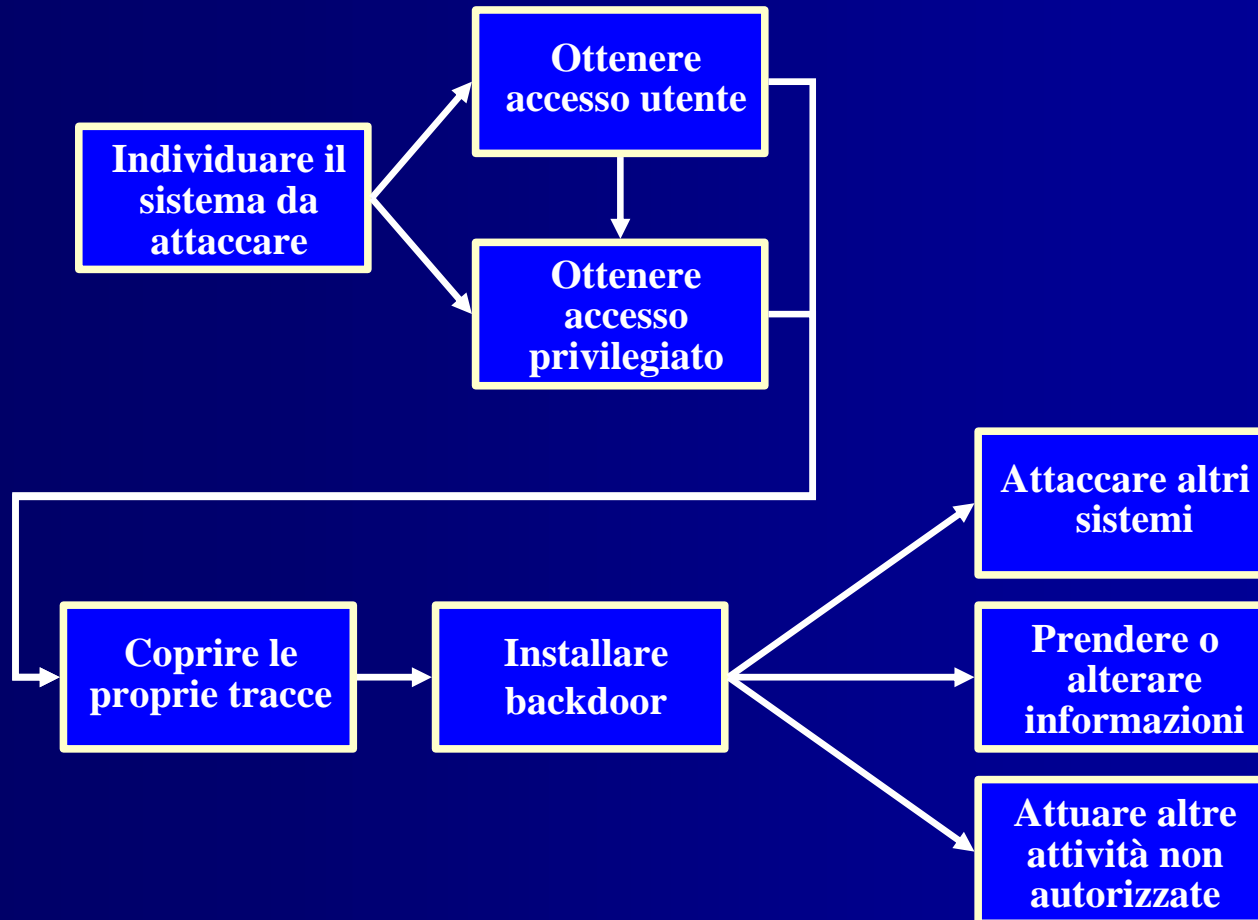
Individuare il sistema da attaccare

Ottenere accesso utente

Ottenere accesso privilegiato

Coprire le proprie tracce

Installare backdoor

Attaccare altri sistemi

Prendere o alterare informazioni

Attuare altre attività non autorizzate